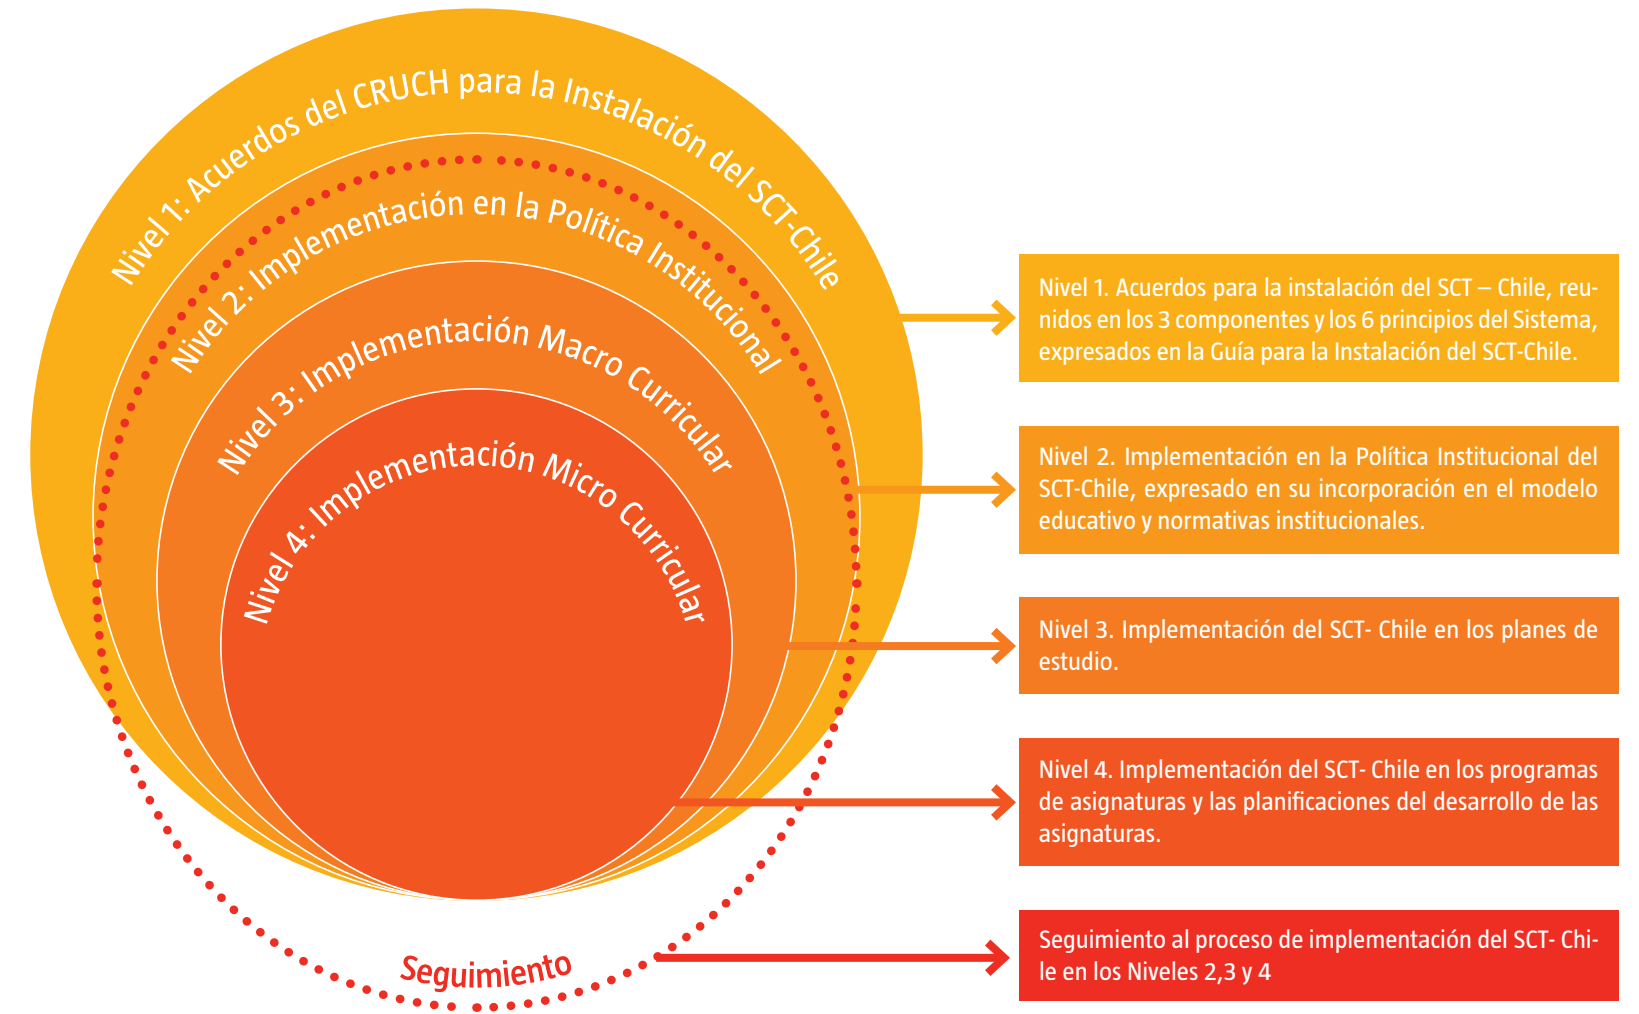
Nivel 1: Acuerdos del CRUCH para la Instalación del SCT-Chile

Nivel 2: Implementación en la Política Institucional

Nivel 3: Implementación Macro Curricular

Nivel 4: Implementación Micro Curricular

Seguimiento

Nivel 1. Acuerdos para la instalación del SCT – Chile, reunidos en los 3 componentes y los 6 principios del Sistema, expresados en la Guía para la Instalación del SCT-Chile.

Nivel 2. Implementación en la Política Institucional del SCT-Chile, expresado en su incorporación en el modelo educativo y normativas institucionales.

Nivel 3. Implementación del SCT- Chile en los planes de estudio.

Nivel 4. Implementación del SCT- Chile en los programas de asignaturas y las planificaciones del desarrollo de las asignaturas.

Seguimiento al proceso de implementación del SCT- Chile en los Niveles 2,3 y 4